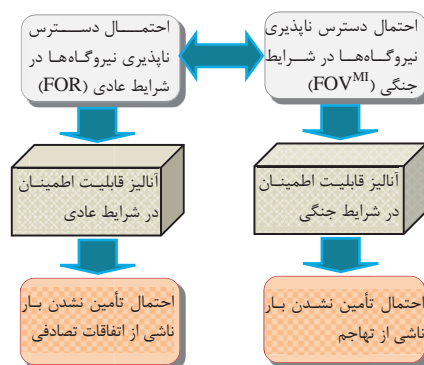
احتمال دسترس ناپذیری نیروگاه‌ها در شرایط عادی (FOR)

احتمال دسترس ناپذیری نیروگاه‌ها در شرایط جنگی ($FOV^{MI}$)

آنالیز قابلیت اطمینان در شرایط عادی

آنالیز قابلیت اطمینان در شرایط جنگی

احتمال تأمین نشدن بار ناشی از اتفاقات تصادفی

احتمال تأمین نشدن بار ناشی از تهاجم